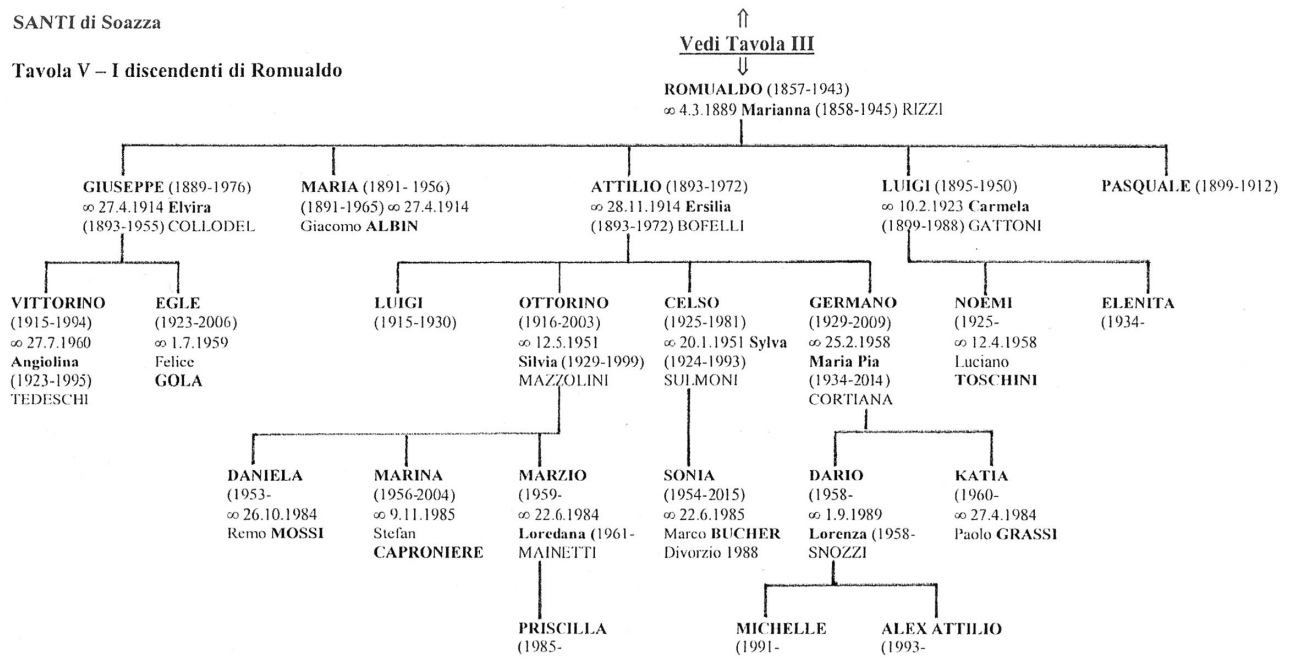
SANTI di Soazza

Tavola V – I discendenti di Romualdo

⇑
Vedi Tavola III
⇓
ROMUALDO (1857-1943)
∞ 4.3.1889 Marianna (1858-1945) RIZZI

GIUSEPPE (1889-1976)
∞ 27.4.1914 Elvira
(1893-1955) COLLODEL

MARIA (1891- 1956)
(1891-1965) ∞ 27.4.1914
Giacomo ALBIN

ATTILIO (1893-1972)
∞ 28.11.1914 Ersilia
(1893-1972) BOFELLI

LUIGI (1895-1950)
∞ 10.2.1923 Carmela
(1899-1988) GATTONI

PASQUALE (1899-1912)

VITTORINO
(1915-1994)
∞ 27.7.1960
Angiolina
(1923-1995)
TEDESCHI

EGLE
(1923-2006)
∞ 1.7.1959
Felice
GOLA

LUIGI
(1915-1930)

OTTORINO
(1916-2003)
∞ 12.5.1951
Silvia (1929-1999)
MAZZOLINI

CELSO
(1925-1981)
∞ 20.1.1951 Sylva
(1924-1993)
SULMONI

GERMANO
(1929-2009)
∞ 25.2.1958
Maria Pia
(1934-2014)
CORTIANA

NOEMI
(1925-
∞ 12.4.1958
Luciano
TOSCHINI

ELENITA
(1934-

DANIELA
(1953-
∞ 26.10.1984
Remo MOSSI

MARINA
(1956-2004)
∞ 9.11.1985
Stefan
CAPRONIERE

MARZIO
(1959-
∞ 22.6.1984
Loredana (1961-
MAINETTI

SONIA
(1954-2015)
∞ 22.6.1985
Marco BUCHER
Divorzio 1988

DARIO
(1958-
∞ 1.9.1989
Lorenza (1958-
SNOZZI

KATIA
(1960-
∞ 27.4.1984
Paolo GRASSI

PRISCILLA
(1985-

MICHELLE
(1991-

ALEX ATTILIO
(1993-